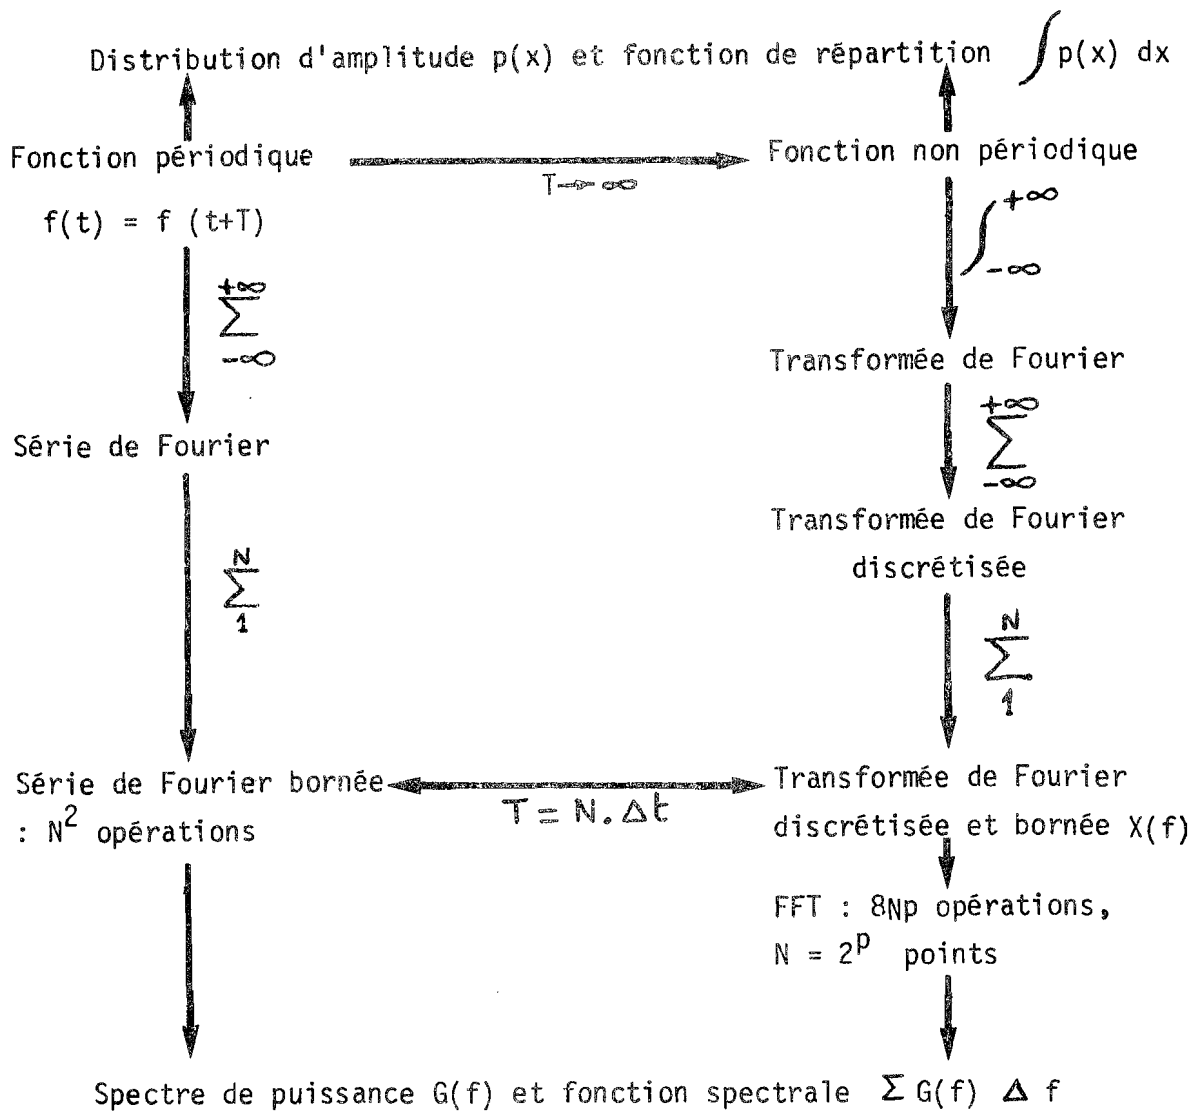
Distribution d'amplitude p(x) et fonction de répartition $\int p(x)\,dx$

Fonction périodique

$f(t) = f(t+T)$

$T \to \infty$

Fonction non périodique

$\int_{-\infty}^{+\infty}$

$\sum_{-\infty}^{+\infty}$

Transformée de Fourier

$\sum_{-\infty}^{+\infty}$

Série de Fourier

Transformée de Fourier discrétisée

$\sum_{1}^{N}$

$\sum_{1}^{N}$

Série de Fourier bornée : $N^2$ opérations

$T = N.\Delta t$

Transformée de Fourier discrétisée et bornée X(f)

FFT : 8Np opérations, $N = 2^p$ points

Spectre de puissance G(f) et fonction spectrale $\Sigma\, G(f)\, \Delta f$